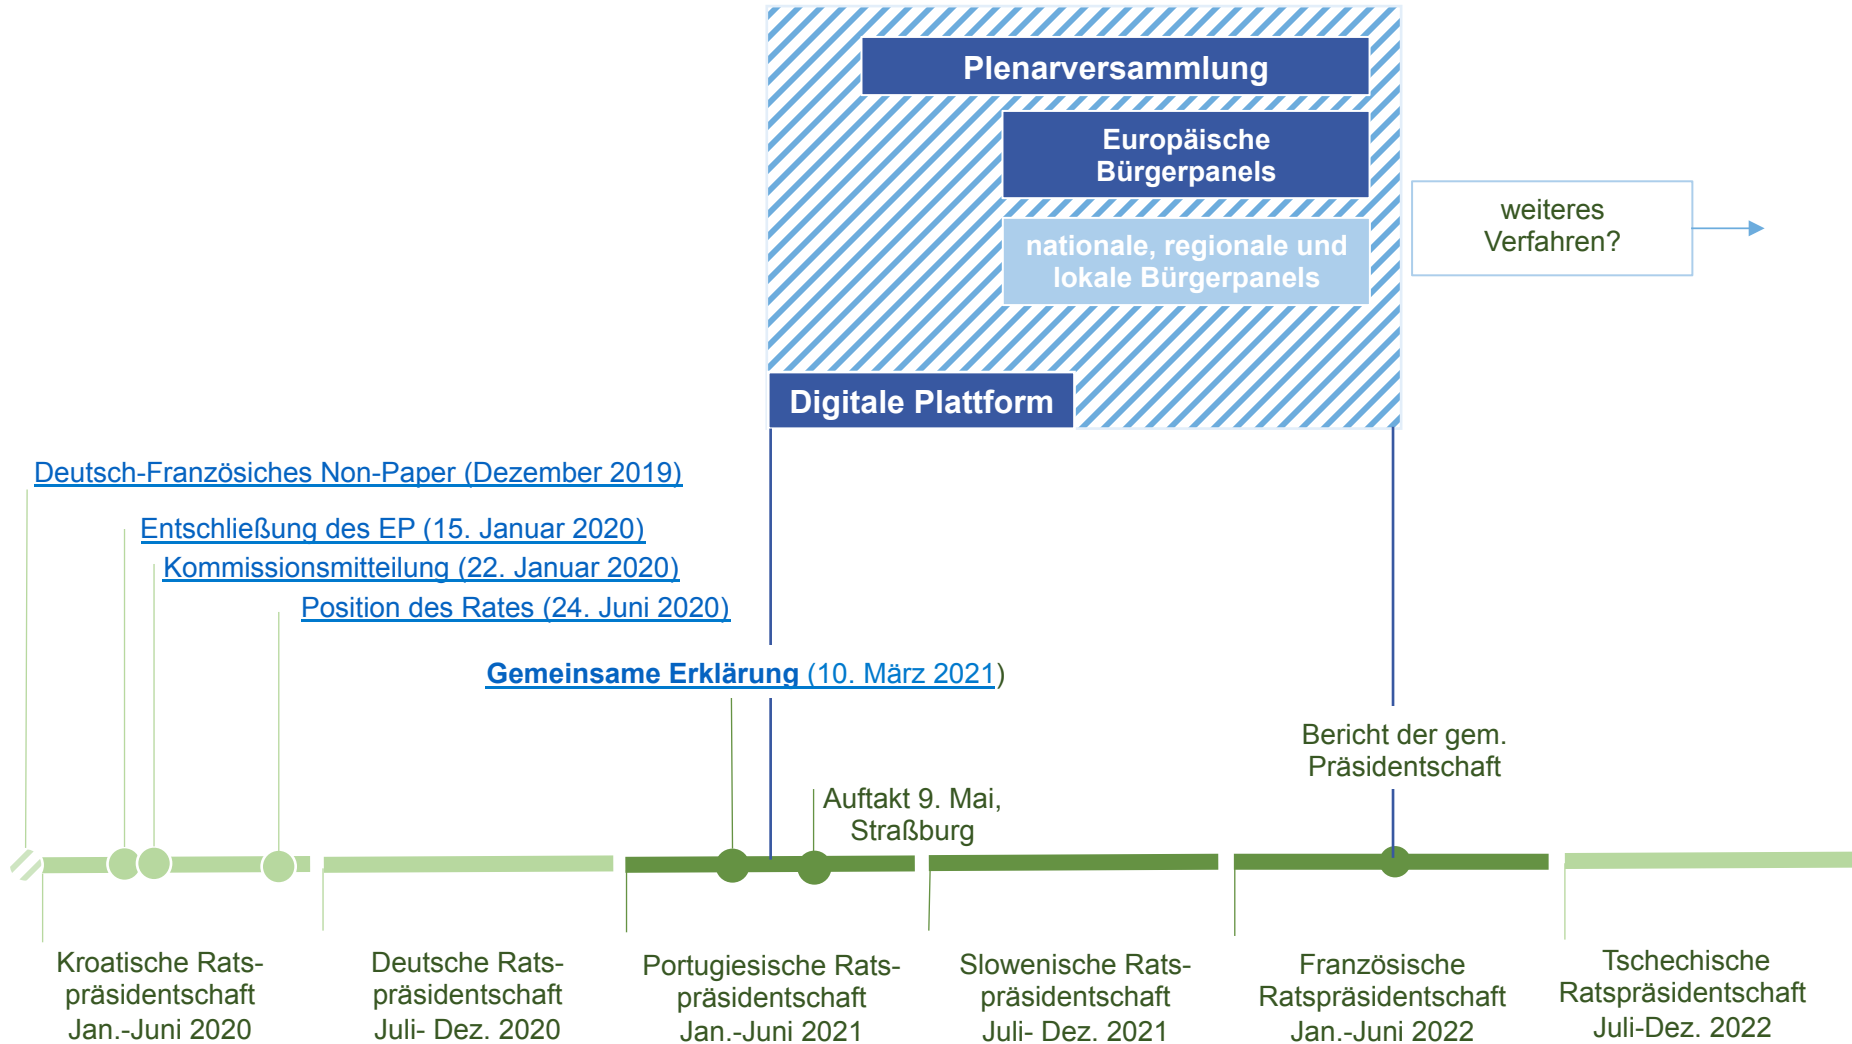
Plenarversammlung

Europäische Bürgerpanels

nationale, regionale und lokale Bürgerpanels

Digitale Plattform

weiteres Verfahren?

Deutsch-Französiches Non-Paper (Dezember 2019)

Entschließung des EP (15. Januar 2020)

Kommissionsmitteilung (22. Januar 2020)

Position des Rates (24. Juni 2020)

Gemeinsame Erklärung (10. März 2021)

Bericht der gem. Präsidentschaft

Auftakt 9. Mai, Straßburg

Kroatische Ratspräsidentschaft Jan.-Juni 2020

Deutsche Ratspräsidentschaft Juli- Dez. 2020

Portugiesische Ratspräsidentschaft Jan.-Juni 2021

Slowenische Ratspräsidentschaft Juli- Dez. 2021

Französische Ratspräsidentschaft Jan.-Juni 2022

Tschechische Ratspräsidentschaft Juli-Dez. 2022